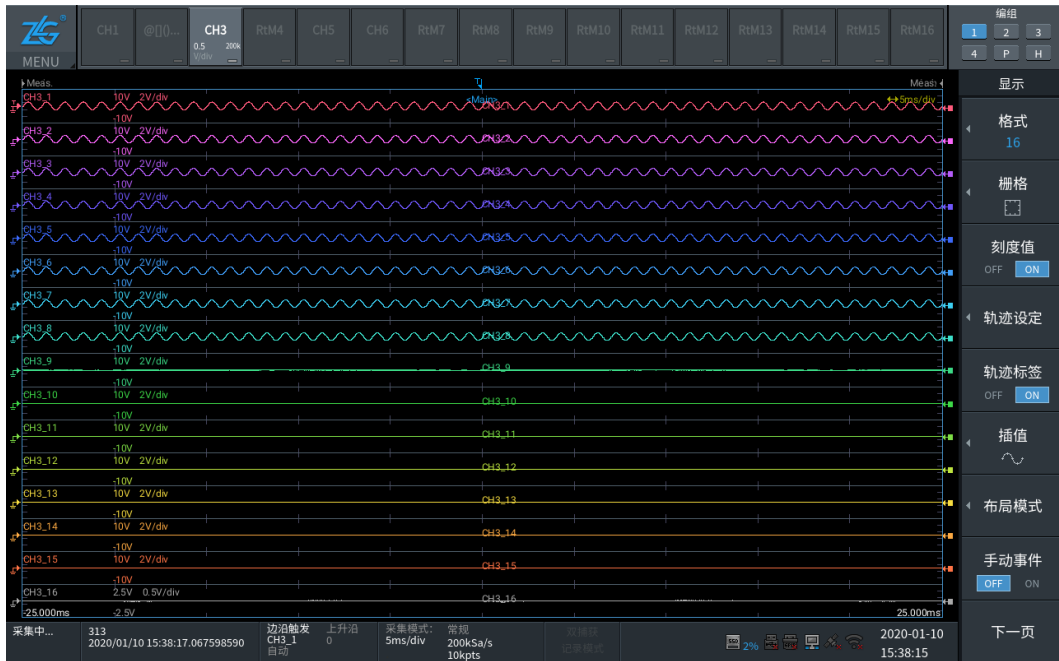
MENU

CH1 @[]()... CH3 0.5 V/div 200k RtM4 CH5 CH6 RtM7 RtM8 RtM9 RtM10 RtM11 RtM12 RtM13 RtM14 RtM15 RtM16

编组
1 2 3
4 P H

Meas. Meas.
T
<Main>
5ms/div

CH3_1 10V 2V/div -10V CH3_1
CH3_2 10V 2V/div -10V CH3_2
CH3_3 10V 2V/div -10V CH3_3
CH3_4 10V 2V/div -10V CH3_4
CH3_5 10V 2V/div -10V CH3_5
CH3_6 10V 2V/div -10V CH3_6
CH3_7 10V 2V/div -10V CH3_7
CH3_8 10V 2V/div -10V CH3_8
CH3_9 10V 2V/div -10V CH3_9
CH3_10 10V 2V/div -10V CH3_10
CH3_11 10V 2V/div -10V CH3_11
CH3_12 10V 2V/div -10V CH3_12
CH3_13 10V 2V/div -10V CH3_13
CH3_14 10V 2V/div -10V CH3_14
CH3_15 10V 2V/div -10V CH3_15
CH3_16 2.5V 0.5V/div -2.5V CH3_16

-25.000ms 25.000ms

显示
格式 16
栅格
刻度值 OFF ON
轨迹设定
轨迹标签 OFF ON
插值
布局模式
手动事件 OFF ON
下一页

采集中... 313 2020/01/10 15:38:17.067598590 边沿触发 CH3_1 自动 上升沿 0 采集模式: 5ms/div 常规 200kSa/s 10kpts 双捕获 记录模式 2% 2020-01-10 15:38:15